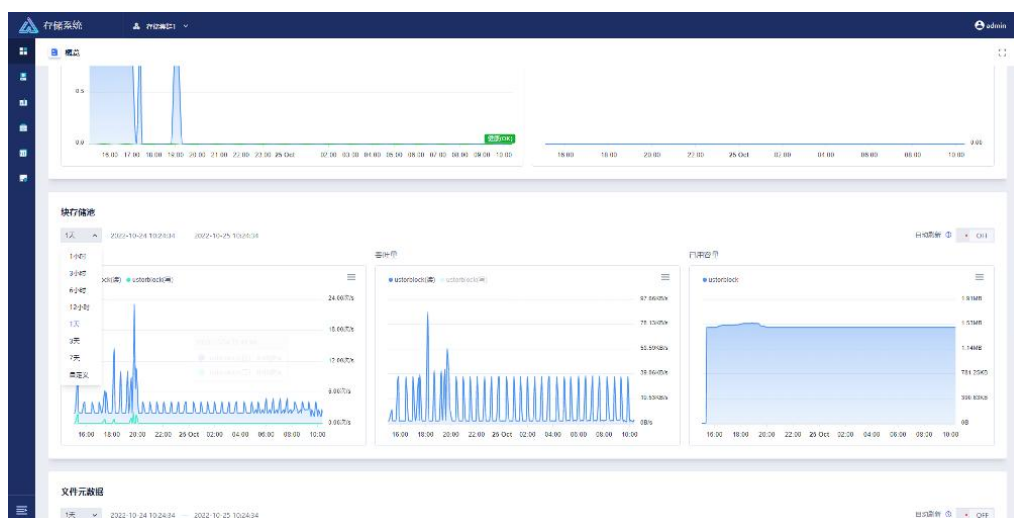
存储系统

存储集群1

admin

概览

0.5

0.0

健康(OK)

16:00 17:00 18:00 19:00 20:00 21:00 22:00 23:00 25 Oct 02:00 03:00 04:00 05:00 06:00 07:00 08:00 09:00 10:00

18:00 19:00 20:00 22:00 25 Oct 02:00 04:00 06:00 08:00 10:00

0.05

块存储池

1天 2022-10-24 10:24:34 — 2022-10-25 10:24:34

自动刷新 OFF

1小时
3小时
6小时
12小时
1天
3天
7天
自定义

带宽

内存容量

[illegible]ck(读) ustorblock(写)

24.00万/s

18.00万/s

12.00万/s

6.00万/s

0.00万/s

ustorblock(读) ustorblock(写)

97.66KB/s

73.15KB/s

53.59KB/s

39.06KB/s

19.53KB/s

0B/s

ustorblock

1.91MB

1.53MB

1.14MB

781.25KB

390.63KB

0B

16:00 18:00 20:00 22:00 25 Oct 02:00 04:00 06:00 08:00 10:00

16:00 18:00 20:00 22:00 25 Oct 02:00 04:00 06:00 08:00 10:00

16:00 18:00 20:00 22:00 25 Oct 02:00 04:00 06:00 08:00 10:00

文件元数据

1天 2022-10-24 10:24:34 — 2022-10-25 10:24:34

自动刷新 OFF